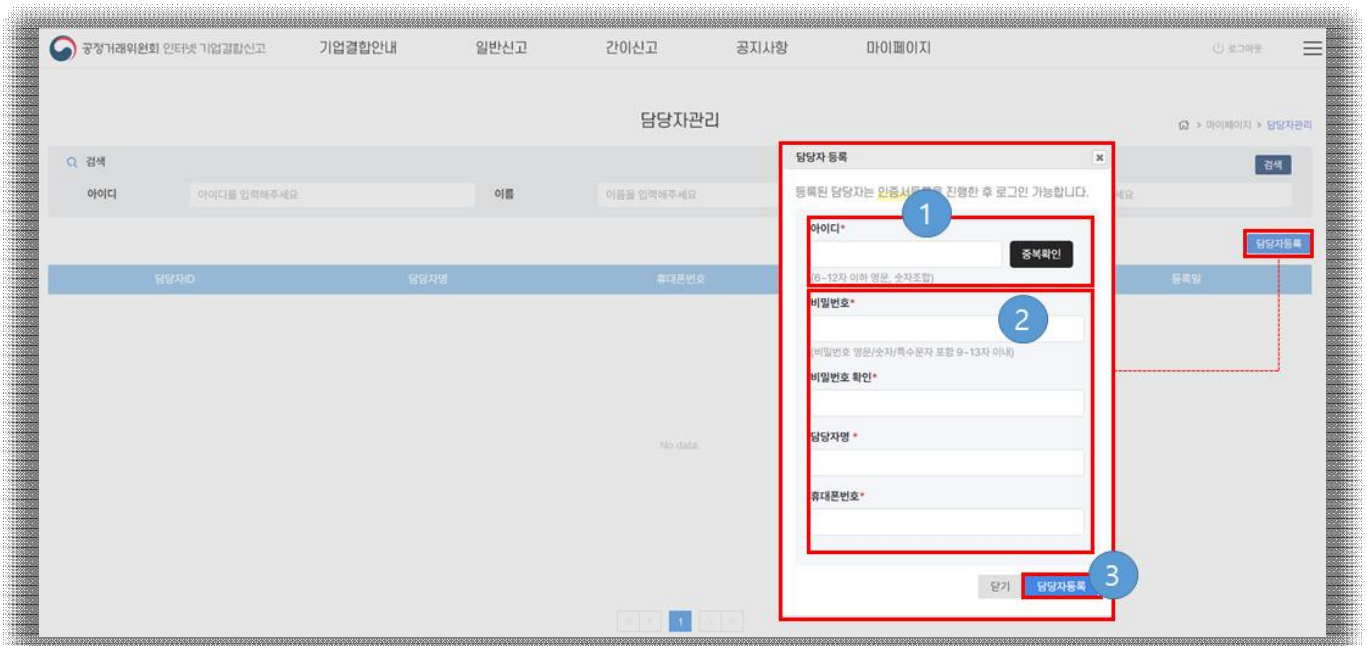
공정거래위원회 인터넷 기업결합신고 기업결합안내 일반신고 간이신고 공지사항 마이페이지 로그아웃

담당자관리

마이페이지 > 담당자관리

검색

아이디 아이디를 입력해주세요 이름 이름을 입력해주세요 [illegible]세요

검색

담당자등록

| 담당자ID | 담당자명 | 휴대폰번호 | | 등록일 |
|---|---|---|---|---|

No data

1

담당자 등록

등록된 담당자는 인증서등록을 진행한 후 로그인 가능합니다.

1

아이디*

중복확인

(6~12자 이하 영문, 숫자조합)

2

비밀번호*

(비밀번호 영문/숫자/특수문자 포함 9~13자 이내)

비밀번호 확인*

담당자명 *

휴대폰번호*

닫기 담당자등록

3